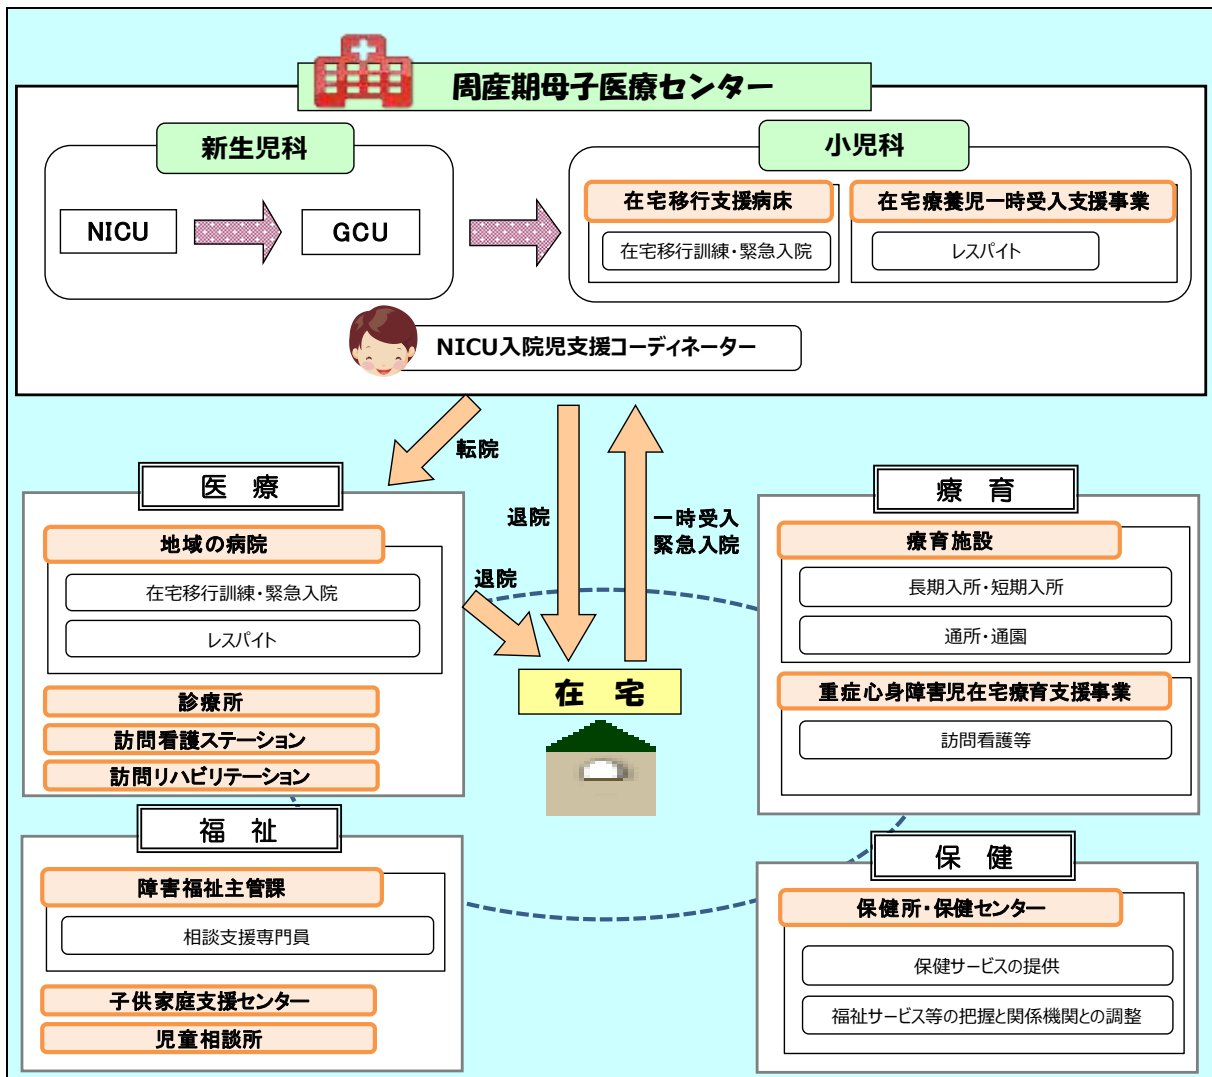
周産期母子医療センター

新生児科

NICU

GCU

小児科

在宅移行支援病床

在宅移行訓練・緊急入院

在宅療養児一時受入支援事業

レスパイト

NICU入院児支援コーディネーター

転院

退院

一時受入
緊急入院

医　療

地域の病院

在宅移行訓練・緊急入院

レスパイト

退院

診療所

訪問看護ステーション

訪問リハビリテーション

在　宅

療　育

療育施設

長期入所・短期入所

通所・通園

重症心身障害児在宅療育支援事業

訪問看護等

福　祉

障害福祉主管課

相談支援専門員

子供家庭支援センター

児童相談所

保　健

保健所・保健センター

保健サービスの提供

福祉サービス等の把握と関係機関との調整